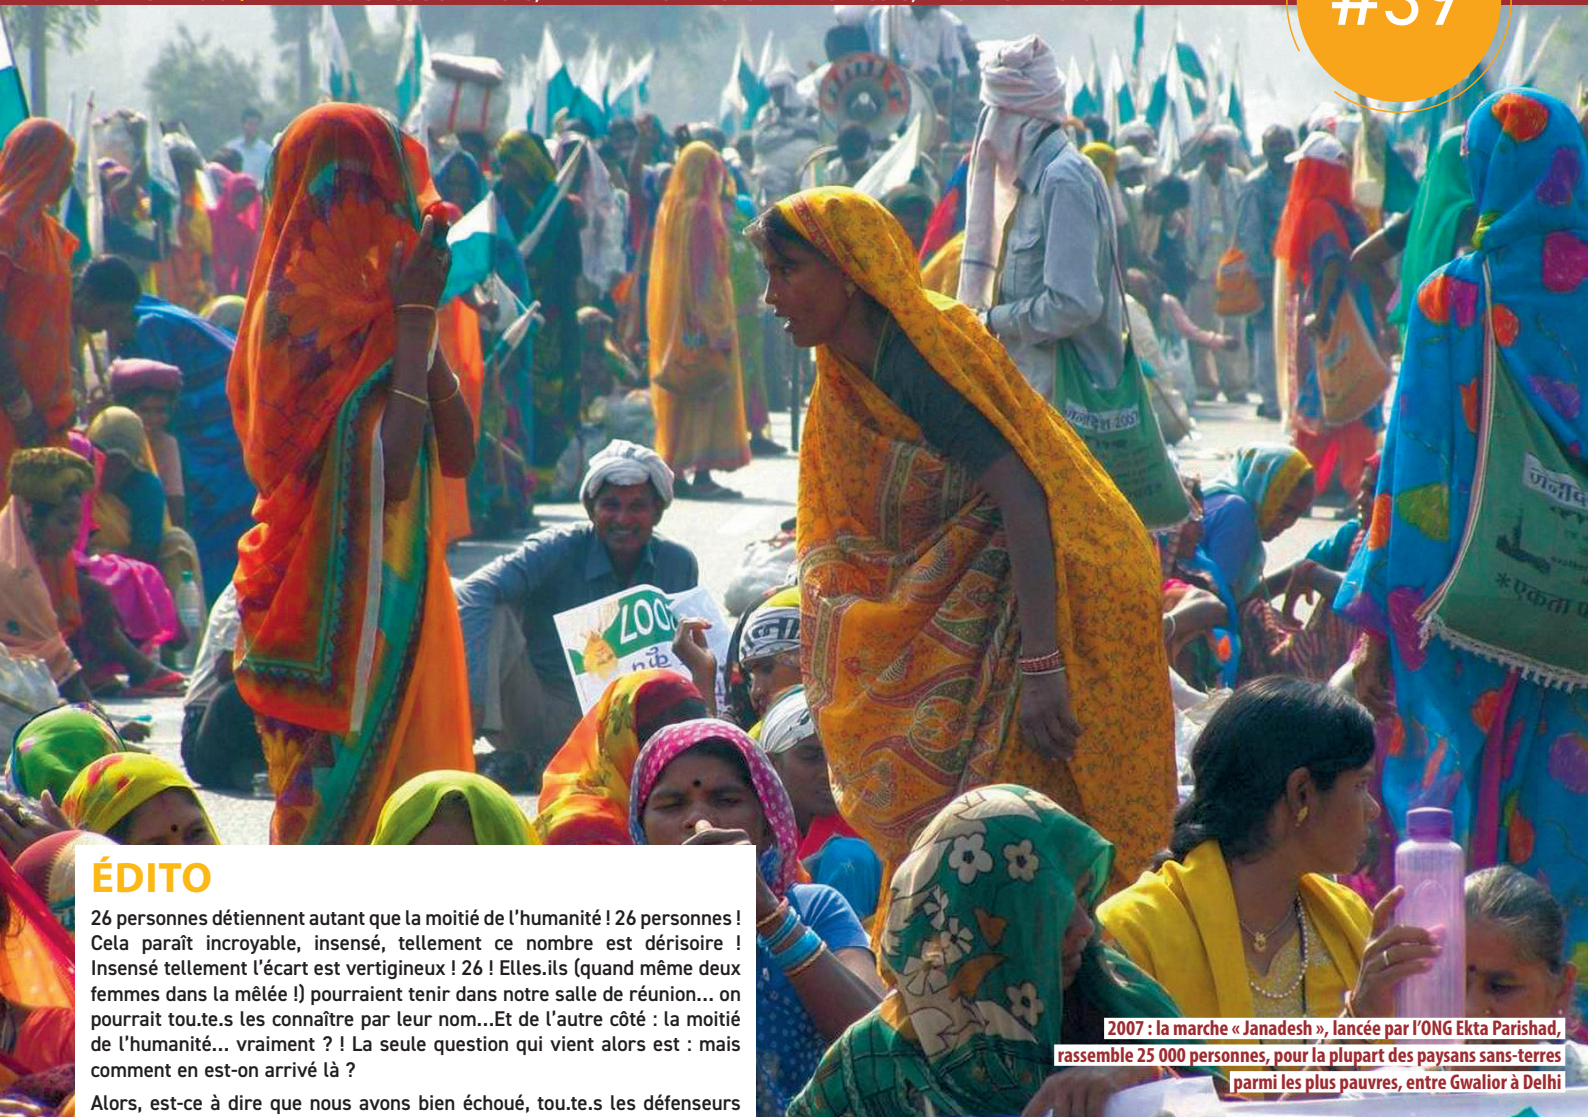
#39

ÉDITO

26 personnes détiennent autant que la moitié de l'humanité ! 26 personnes ! Cela paraît incroyable, insensé, tellement ce nombre est dérisoire ! Insensé tellement l'écart est vertigineux ! 26 ! Elles.ils (quand même deux femmes dans la mêlée !) pourraient tenir dans notre salle de réunion... on pourrait tou.te.s les connaître par leur nom...Et de l'autre côté : la moitié de l'humanité... vraiment ? ! La seule question qui vient alors est : mais comment en est-on arrivé là ?

Alors, est-ce à dire que nous avons bien échoué, tou.te.s les défenseurs

2007 : la marche « Janadesh », lancée par l'ONG Ekta Parishad, rassemble 25 000 personnes, pour la plupart des paysans sans-terres parmi les plus pauvres, entre Gwalior à Delhi